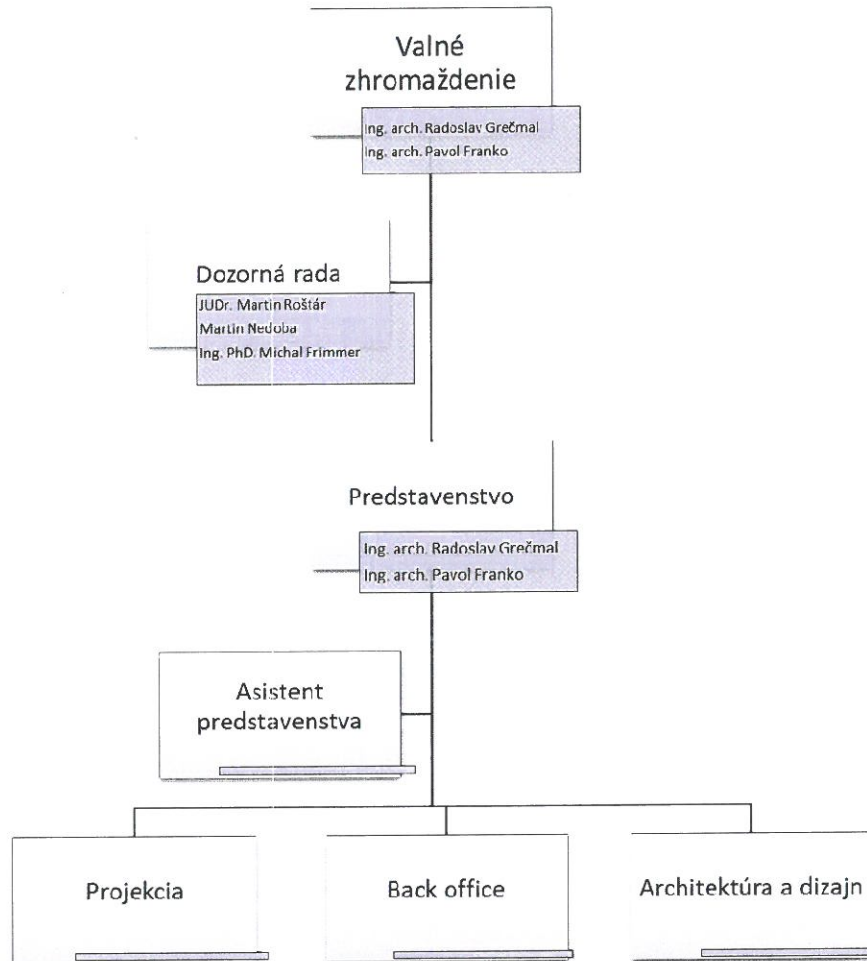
Valné zhromaždenie

Ing. arch. Radoslav Grečmal
Ing. arch. Pavol Franko

Dozorná rada

JUDr. Martin Roštár
Martin Nedoba
Ing. PhD. Michal Frimmer

Predstavenstvo

Ing. arch. Radoslav Grečmal
Ing. arch. Pavol Franko

Asistent predstavenstva

Projekcia

Back office

Architektúra a dizajn